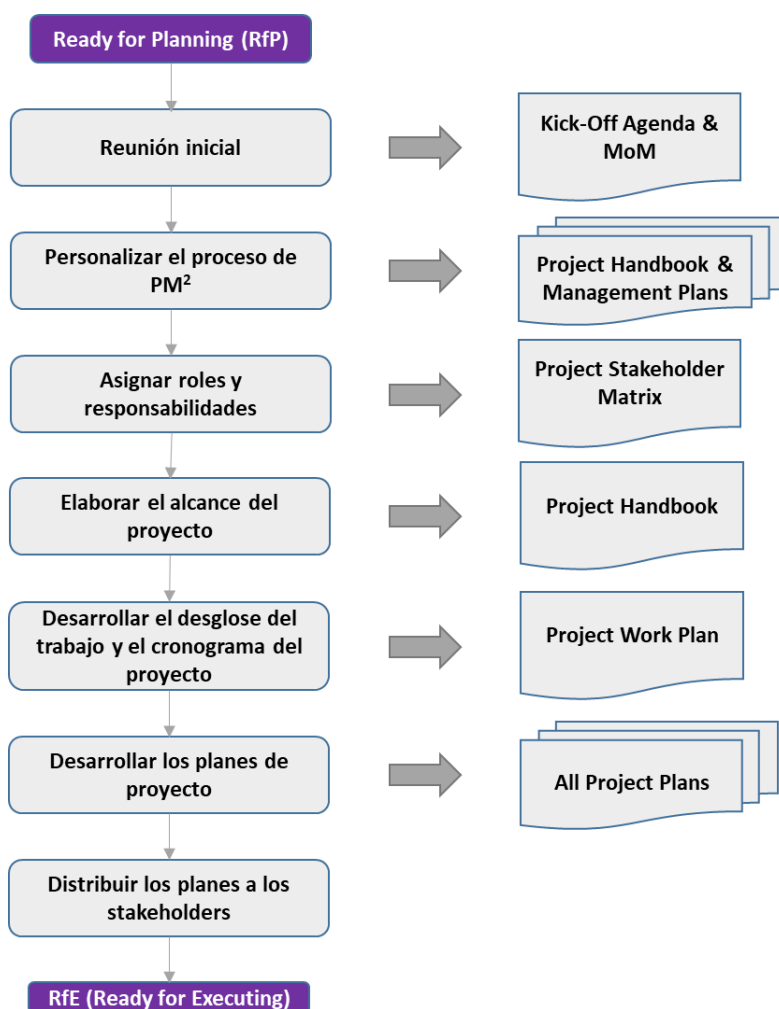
Ready for Planning (RfP)

Reunión inicial

Kick-Off Agenda & MoM

Personalizar el proceso de PM²

Project Handbook & Management Plans

Asignar roles y responsabilidades

Project Stakeholder Matrix

Elaborar el alcance del proyecto

Project Handbook

Desarrollar el desglose del trabajo y el cronograma del proyecto

Project Work Plan

Desarrollar los planes de proyecto

All Project Plans

Distribuir los planes a los stakeholders

RfE (Ready for Executing)